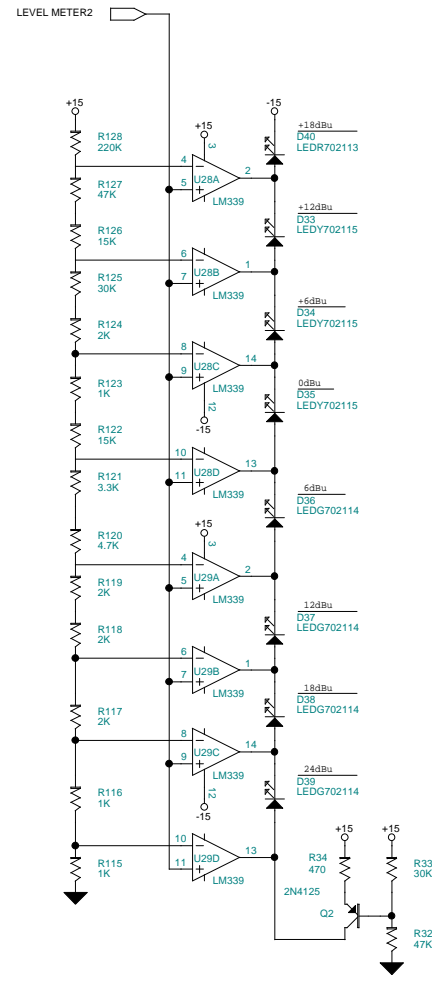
LEVEL METER2

+15

-15

R128
220K

R127
47K

R126
15K

R125
30K

R124
2K

R123
1K

R122
15K

R121
3.3K

R120
4.7K

R119
2K

R118
2K

R117
2K

R116
1K

R115
1K

+15
3
4
5
U28A
2
LM339

6
7
U28B
1
LM339

8
9
U28C
14
LM339
12
-15

10
11
U28D
13
LM339

+15
3
4
5
U29A
2
LM339

6
7
U29B
1
LM339

8
9
U29C
14
LM339
12
-15

10
11
U29D
13
LM339

+18dBu
D40
LEDR702113

+12dBu
D33
LEDY702115

+6dBu
D34
LEDY702115

0dBu
D35
LEDY702115

6dBu
D36
LEDG702114

12dBu
D37
LEDG702114

18dBu
D38
LEDG702114

24dBu
D39
LEDG702114

+15
R34
470
2N4125
Q2

+15
R33
30K
R32
47K